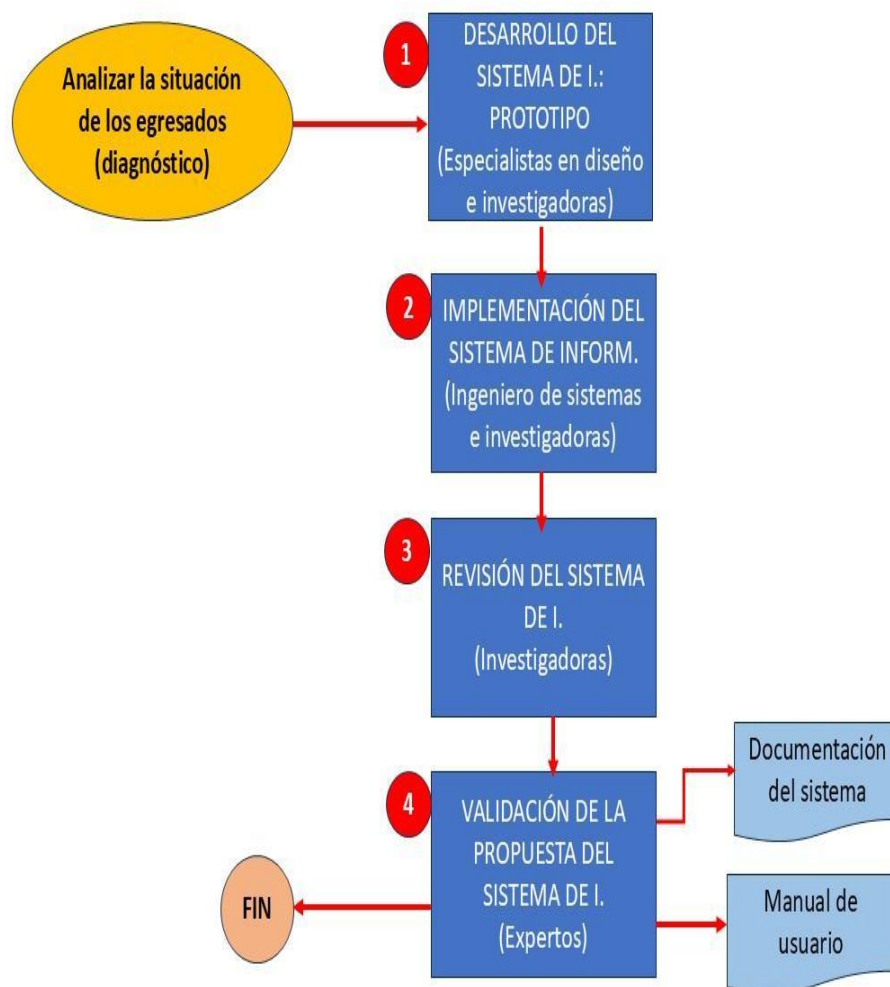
Analizar la situación de los egresados (diagnóstico)

1

DESARROLLO DEL SISTEMA DE I.: PROTOTIPO (Especialistas en diseño e investigadoras)

2

IMPLEMENTACIÓN DEL SISTEMA DE INFORM. (Ingeniero de sistemas e investigadoras)

3

REVISIÓN DEL SISTEMA DE I. (Investigadoras)

4

VALIDACIÓN DE LA PROPUESTA DEL SISTEMA DE I. (Expertos)

Documentación del sistema

Manual de usuario

FIN